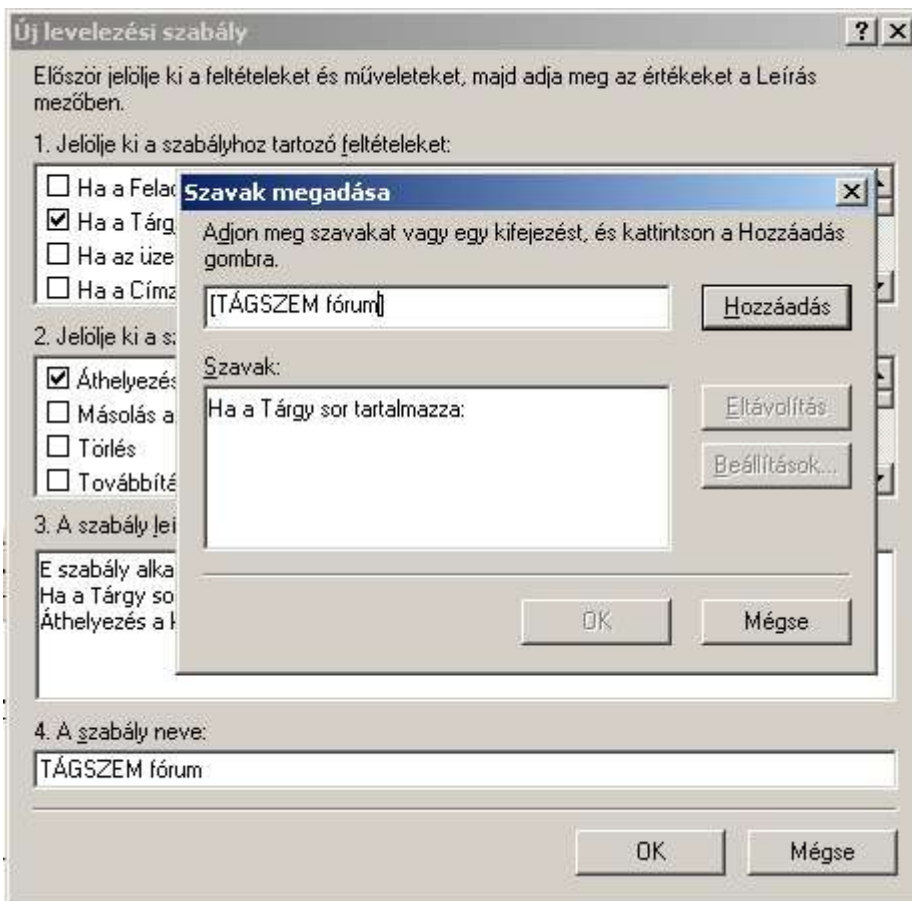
Új levelezési szabály

?

Először jelölje ki a feltételeket és műveleteket, majd adja meg az értékeket a Leírás mezőben.

1. Jelölje ki a szabályhoz tartozó feltételeket:

☐ Ha a Felad
☑ Ha a Tárg
☐ Ha az üze
☐ Ha a Címz

2. Jelölje ki a sz

☑ Áthelyezés
☐ Másolás a
☐ Törlés
☐ Továbbítá

3. A szabály lei

E szabály alka
Ha a Tárgy so
Áthelyezés a

4. A szabály neve:

TÁGSZEM fórum

OK

Mégse

Szavak megadása

Adjon meg szavakat vagy egy kifejezést, és kattintson a Hozzáadás gombra.

[TÁGSZEM fórum]

Hozzáadás

Szavak:

Ha a Tárgy sor tartalmazza:

Eltávolítás

Beállítások...

OK

Mégse